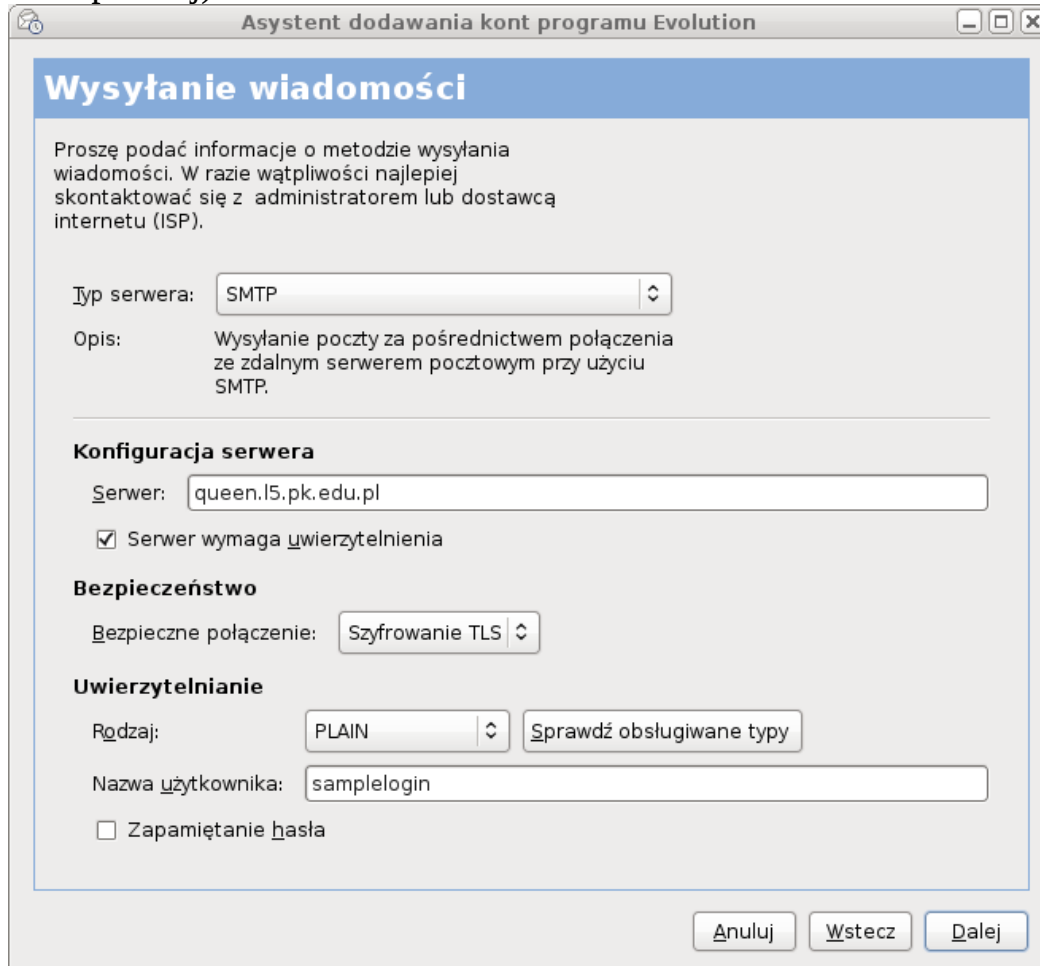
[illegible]

Asystent dodawania kont programu Evolution

Wysyłanie wiadomości

Proszę podać informacje o metodzie wysyłania wiadomości. W razie wątpliwości najlepiej skontaktować się z administratorem lub dostawcą internetu (ISP).

Typ serwera: SMTP

Opis: Wysyłanie poczty za pośrednictwem połączenia ze zdalnym serwerem pocztowym przy użyciu SMTP.

Konfiguracja serwera

Serwer: queen.l5.pk.edu.pl

☑ Serwer wymaga uwierzytelnienia

Bezpieczeństwo

Bezpieczne połączenie: Szyfrowanie TLS

Uwierzytelnianie

Rodzaj: PLAIN Sprawdź obsługiwane typy

Nazwa użytkownika: samplelogin

☐ Zapamiętanie hasła

Anuluj Wstecz Dalej